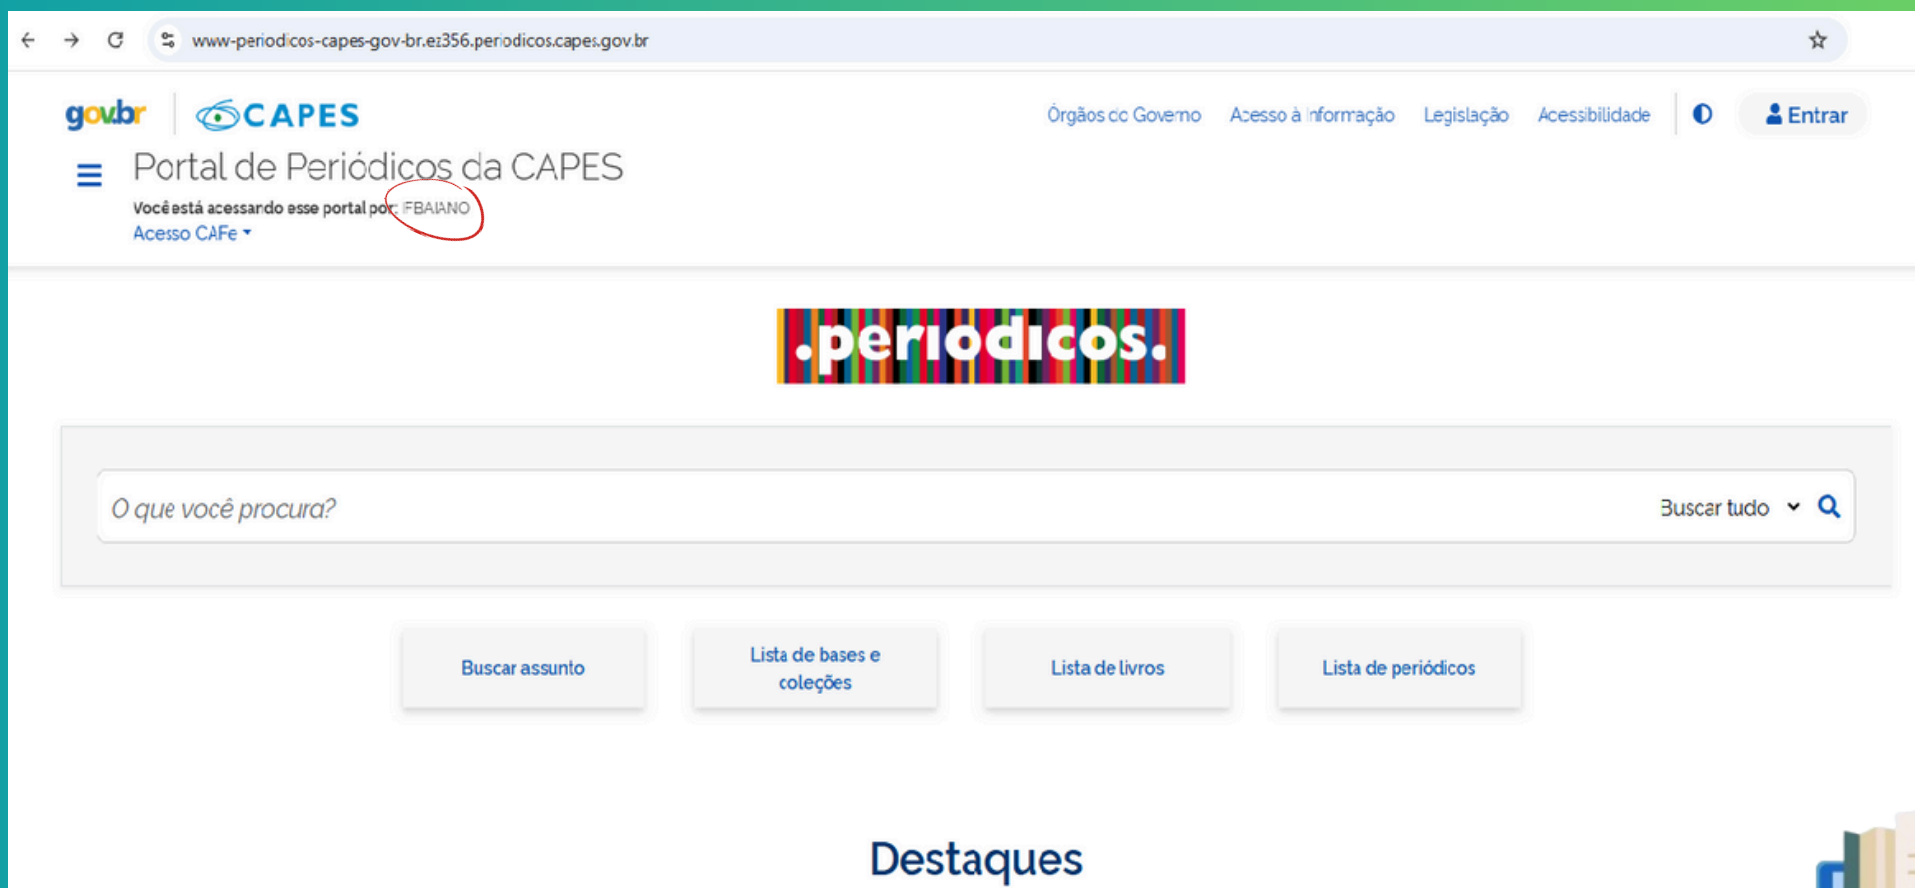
www-periodicos-capes-gov-br.ez356.periodicos.capes.gov.br

gov.br CAPES

Órgãos do Governo Acesso à Informação Legislação Acessibilidade

Entrar

Portal de Periódicos da CAPES

Você está acessando esse portal por: IFBAIANO

Acesso CAFe

.periodicos.

O que você procura?

Buscar tudo

Buscar assunto

Lista de bases e coleções

Lista de livros

Lista de periódicos

Destaques